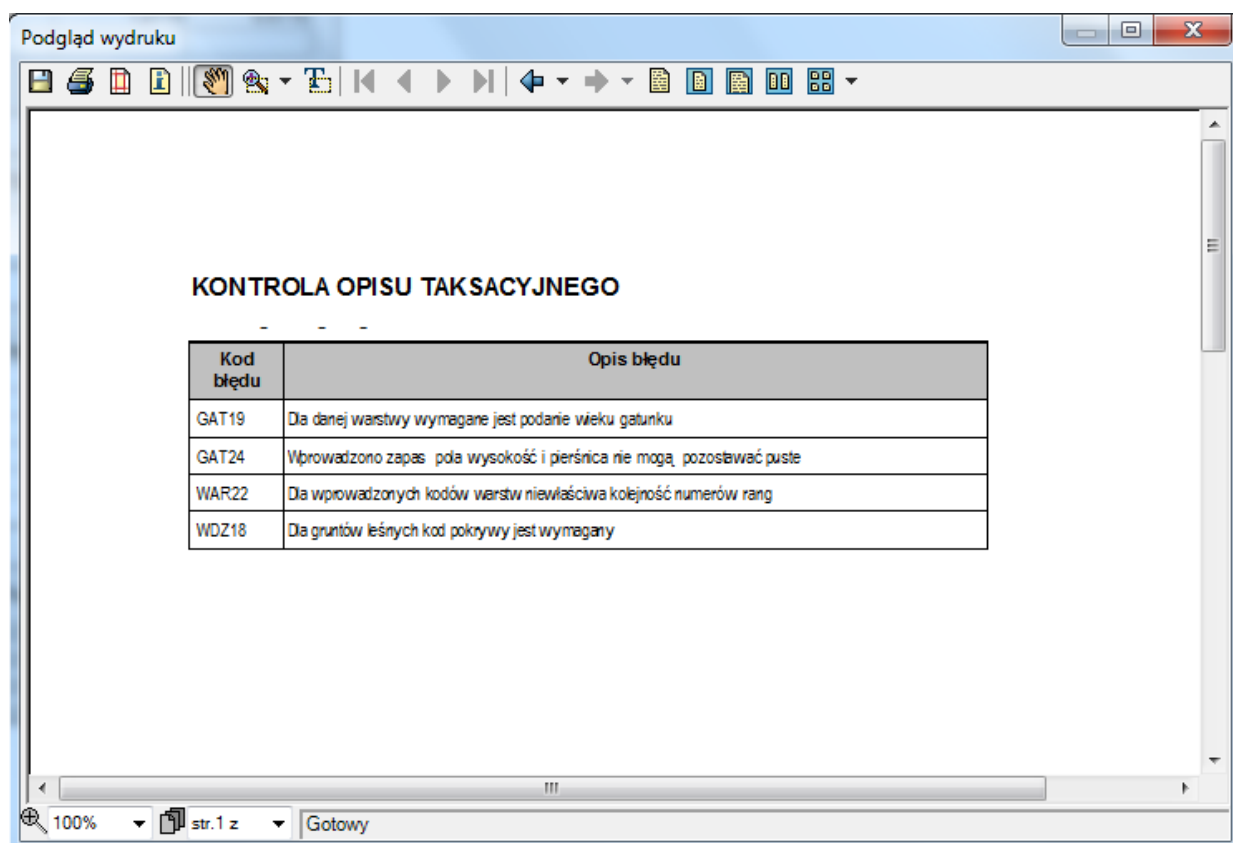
Podgląd wydruku

KONTROLA OPISU TAKSACYJNEGO

| Kod błędu | Opis błędu |
|---|---|
| GAT19 | Dla danej warstwy wymagane jest podanie wieku gatunku |
| GAT24 | Wprowadzono zapas pola wysokość i pierśnica nie mogą pozostawać puste |
| WAR22 | Dla wprowadzonych kodów warstw niewłaściwa kolejność numerów rang |
| WDZ18 | Dla gruntów leśnych kod pokrywy jest wymagany |

100% str.1 z Gotowy